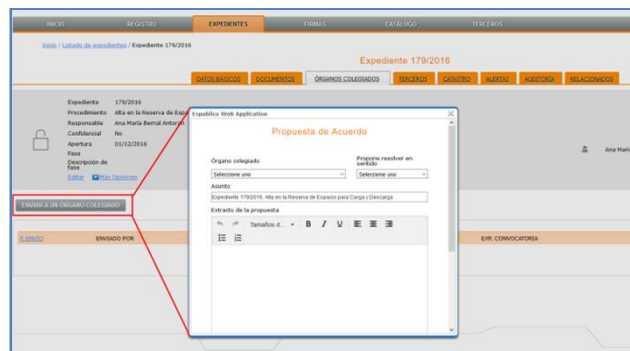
INICIO REGISTRO EXPEDIENTES FIRMAS CATÁLOGO TERCEROS

Inicio / Listado de expedientes / Expediente 179/2016

Expediente 179/2016

DATOS BÁSICOS DOCUMENTOS ÓRGANOS COLEGIADOS TERCEROS CATASTRO ALERTAS AUDITORÍA RELACIONADOS

Expediente 179/2016
Procedimiento Alta en la Reserva de Esp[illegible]
Responsable Ana María Bernal Antoní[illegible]
Confidencial No
Apertura 01/12/2016
Fase
Descripción de fase
Editar Más Opciones

Ana Marí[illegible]

ENVIAR A UN ÓRGANO COLEGIADO

ASUNTO ENVIADO POR EXP. CONVOCATORIA

Espublico Web Application

Propuesta de Acuerdo

Órgano colegiado
Seleccione uno

Propone resolver en sentido
Seleccione uno

Asunto
Expediente 179/2016. Alta en la Reserva de Espacio para Carga y Descarga

Extracto de la propuesta

Tamaños d... B I U